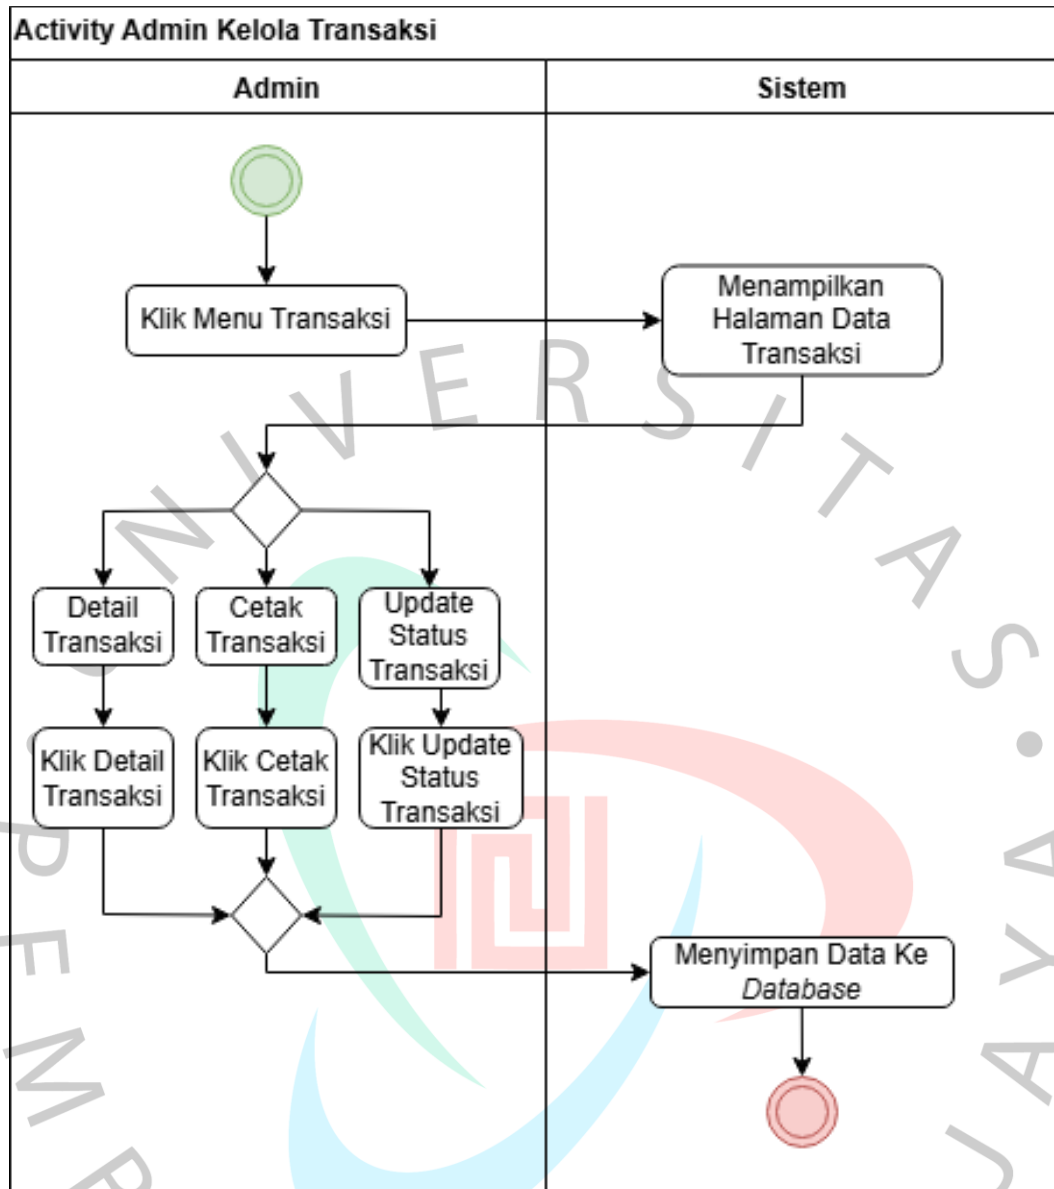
Activity Admin Kelola Transaksi

| Admin | Sistem |
|---|---|

Klik Menu Transaksi

Menampilkan Halaman Data Transaksi

Detail Transaksi

Cetak Transaksi

Update Status Transaksi

Klik Detail Transaksi

Klik Cetak Transaksi

Klik Update Status Transaksi

Menyimpan Data Ke *Database*